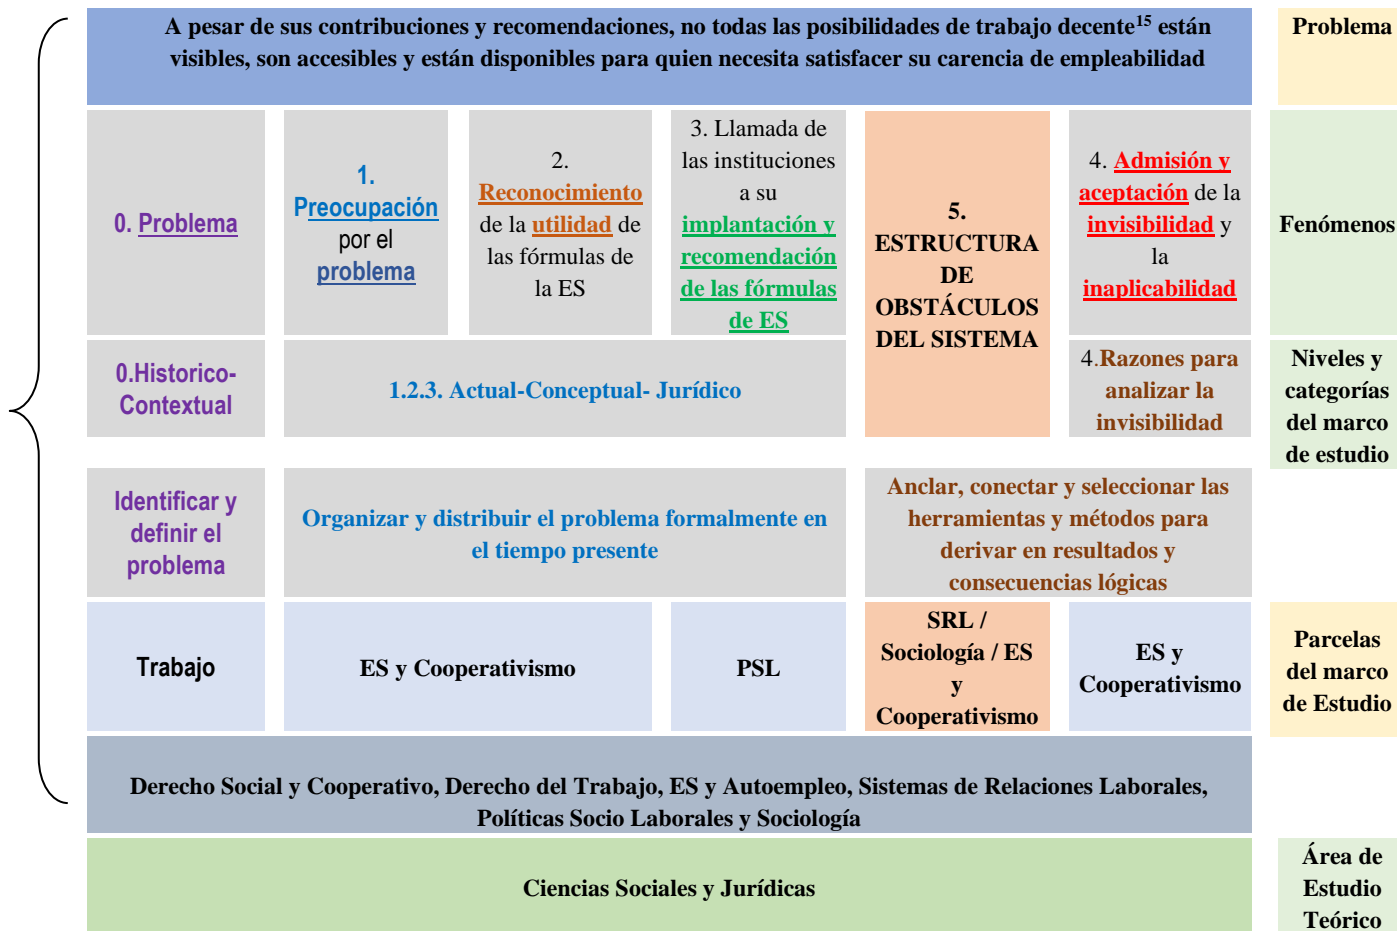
A pesar de sus contribuciones y recomendaciones, no todas las posibilidades de trabajo decente$^{15}$ están visibles, son accesibles y están disponibles para quien necesita satisfacer su carencia de empleabilidad

Problema

0. Problema

1. Preocupación por el problema

2. Reconocimiento de la utilidad de las fórmulas de la ES

3. Llamada de las instituciones a su implantación y recomendación de las fórmulas de ES

5. ESTRUCTURA DE OBSTÁCULOS DEL SISTEMA

4. Admisión y aceptación de la invisibilidad y la inaplicabilidad

Fenómenos

0.Historico-Contextual

1.2.3. Actual-Conceptual- Jurídico

4.Razones para analizar la invisibilidad

Niveles y categorías del marco de estudio

Identificar y definir el problema

Organizar y distribuir el problema formalmente en el tiempo presente

Anclar, conectar y seleccionar las herramientas y métodos para derivar en resultados y consecuencias lógicas

Trabajo

ES y Cooperativismo

PSL

SRL / Sociología / ES y Cooperativismo

ES y Cooperativismo

Parcelas del marco de Estudio

Derecho Social y Cooperativo, Derecho del Trabajo, ES y Autoempleo, Sistemas de Relaciones Laborales, Políticas Socio Laborales y Sociología

Ciencias Sociales y Jurídicas

Área de Estudio Teórico